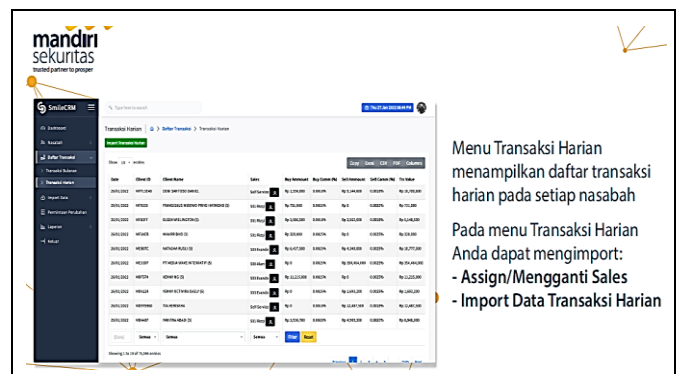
mandiri sekuritas
trusted partner to prosper

SmileCRM
Type here to search
Thu 27 Jan 2022 08:09 PM
Dashboard
Nasabah
Daftar Transaksi
Transaksi Bulanan
Transaksi Harian
Import Data
Permintaan Perubahan
Laporan
Keluar

Transaksi Harian | Daftar Transaksi > Transaksi Harian
Import Transaksi Harian
Show 10 entries
Copy Excel CSV PDF Columns

| Date | Client ID | Client Name | Sales | Buy Amount | Buy Comm (%) | Sell Amount | Sell Comm (%) | Trx Value |
|---|---|---|---|---|---|---|---|---|
| 25/01/2022 | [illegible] | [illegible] | Self Service | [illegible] | 0.0015% | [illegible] | 0.0025% | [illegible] |
| 25/01/2022 | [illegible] | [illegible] | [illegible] | Rp 711,000 | 0.0015% | Rp 0 | 0.0025% | Rp 711,000 |
| 25/01/2022 | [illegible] | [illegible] | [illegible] | Rp 1,000,000 | 0.0015% | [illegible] | 0.0025% | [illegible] |
| 25/01/2022 | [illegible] | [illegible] | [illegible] | Rp 319,000 | 0.0015% | Rp 0 | 0.0025% | Rp 319,000 |
| 25/01/2022 | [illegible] | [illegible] | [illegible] | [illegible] | 0.0015% | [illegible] | 0.0025% | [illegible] |
| 25/01/2022 | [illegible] | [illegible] | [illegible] | Rp 0 | 0.0015% | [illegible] | 0.0025% | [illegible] |
| 25/01/2022 | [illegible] | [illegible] | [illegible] | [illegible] | 0.0015% | Rp 0 | 0.0025% | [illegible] |
| 25/01/2022 | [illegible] | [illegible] | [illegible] | Rp 0 | 0.0015% | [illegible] | 0.0025% | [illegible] |
| 25/01/2022 | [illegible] | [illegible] | Self Service | Rp 0 | 0.0015% | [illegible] | 0.0025% | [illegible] |
| 25/01/2022 | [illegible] | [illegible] | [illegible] | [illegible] | 0.0015% | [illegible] | 0.0025% | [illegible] |

Semua Semua Semua Filter Reset
Showing 1 to 10 of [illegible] entries

Menu Transaksi Harian menampilkan daftar transaksi harian pada setiap nasabah

Pada menu Transaksi Harian Anda dapat mengimport:
- Assign/Mengganti Sales
- Import Data Transaksi Harian